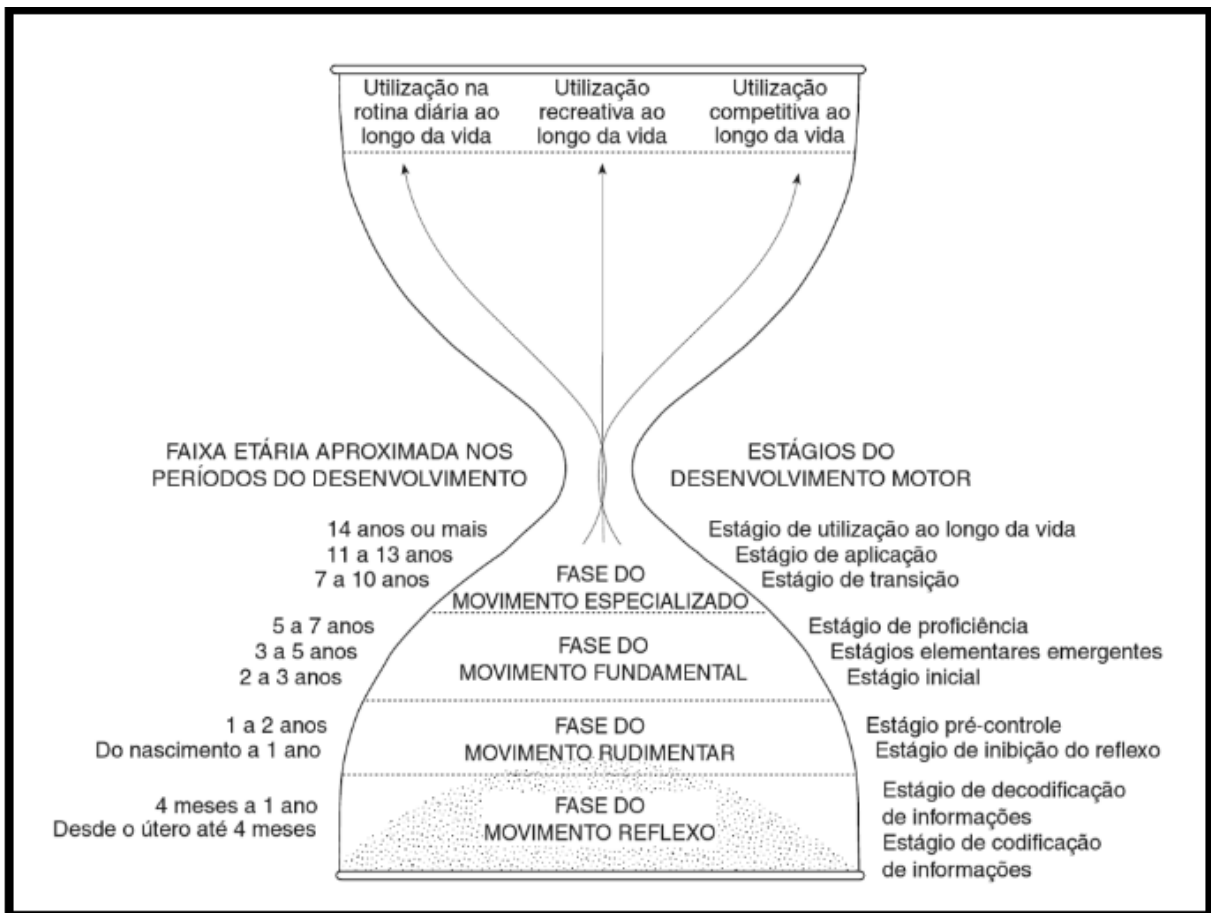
Utilização na rotina diária ao longo da vida

Utilização recreativa ao longo da vida

Utilização competitiva ao longo da vida

FAIXA ETÁRIA APROXIMADA NOS PERÍODOS DO DESENVOLVIMENTO

ESTÁGIOS DO DESENVOLVIMENTO MOTOR

14 anos ou mais
11 a 13 anos
7 a 10 anos

FASE DO MOVIMENTO ESPECIALIZADO

Estágio de utilização ao longo da vida
Estágio de aplicação
Estágio de transição

5 a 7 anos
3 a 5 anos
2 a 3 anos

FASE DO MOVIMENTO FUNDAMENTAL

Estágio de proficiência
Estágios elementares emergentes
Estágio inicial

1 a 2 anos
Do nascimento a 1 ano

FASE DO MOVIMENTO RUDIMENTAR

Estágio pré-controle
Estágio de inibição do reflexo

4 meses a 1 ano
Desde o útero até 4 meses

FASE DO MOVIMENTO REFLEXO

Estágio de decodificação de informações
Estágio de codificação de informações